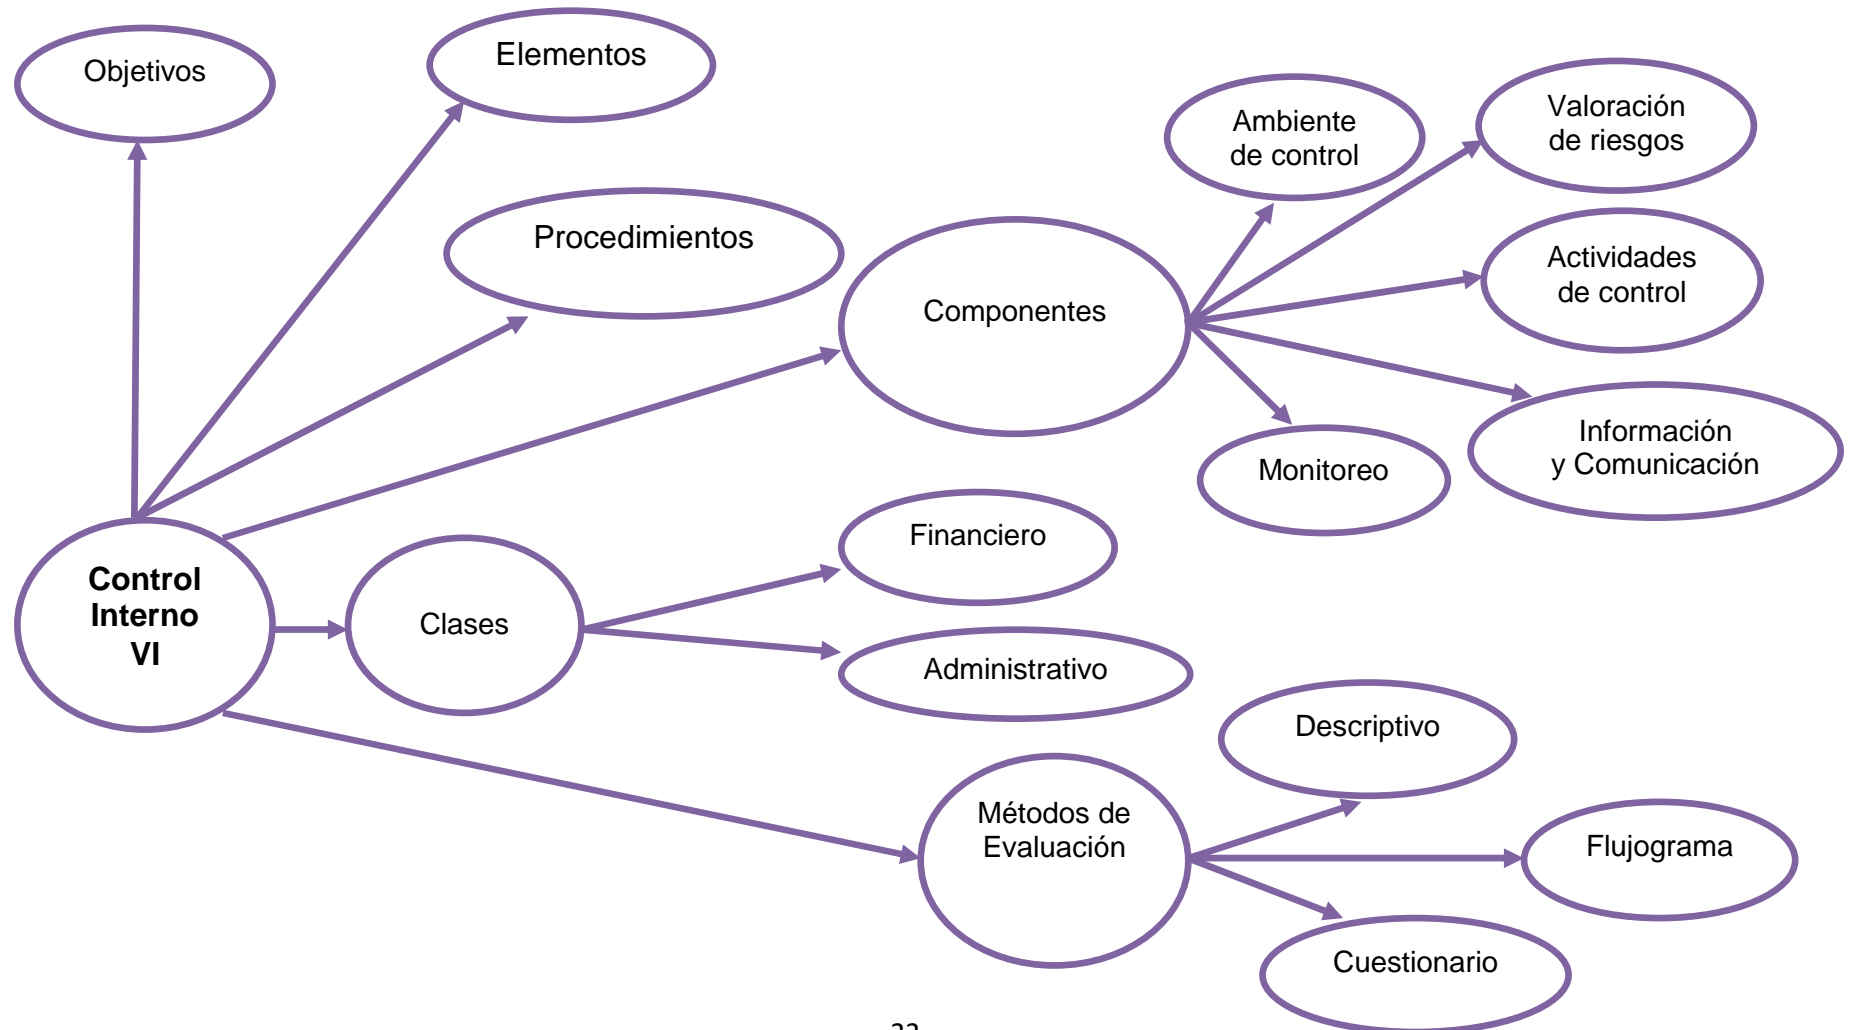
Objetivos

Elementos

Procedimientos

Componentes

Ambiente de control

Valoración de riesgos

Actividades de control

Información y Comunicación

Monitoreo

Control Interno VI

Clases

Financiero

Administrativo

Métodos de Evaluación

Descriptivo

Flujograma

Cuestionario

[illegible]